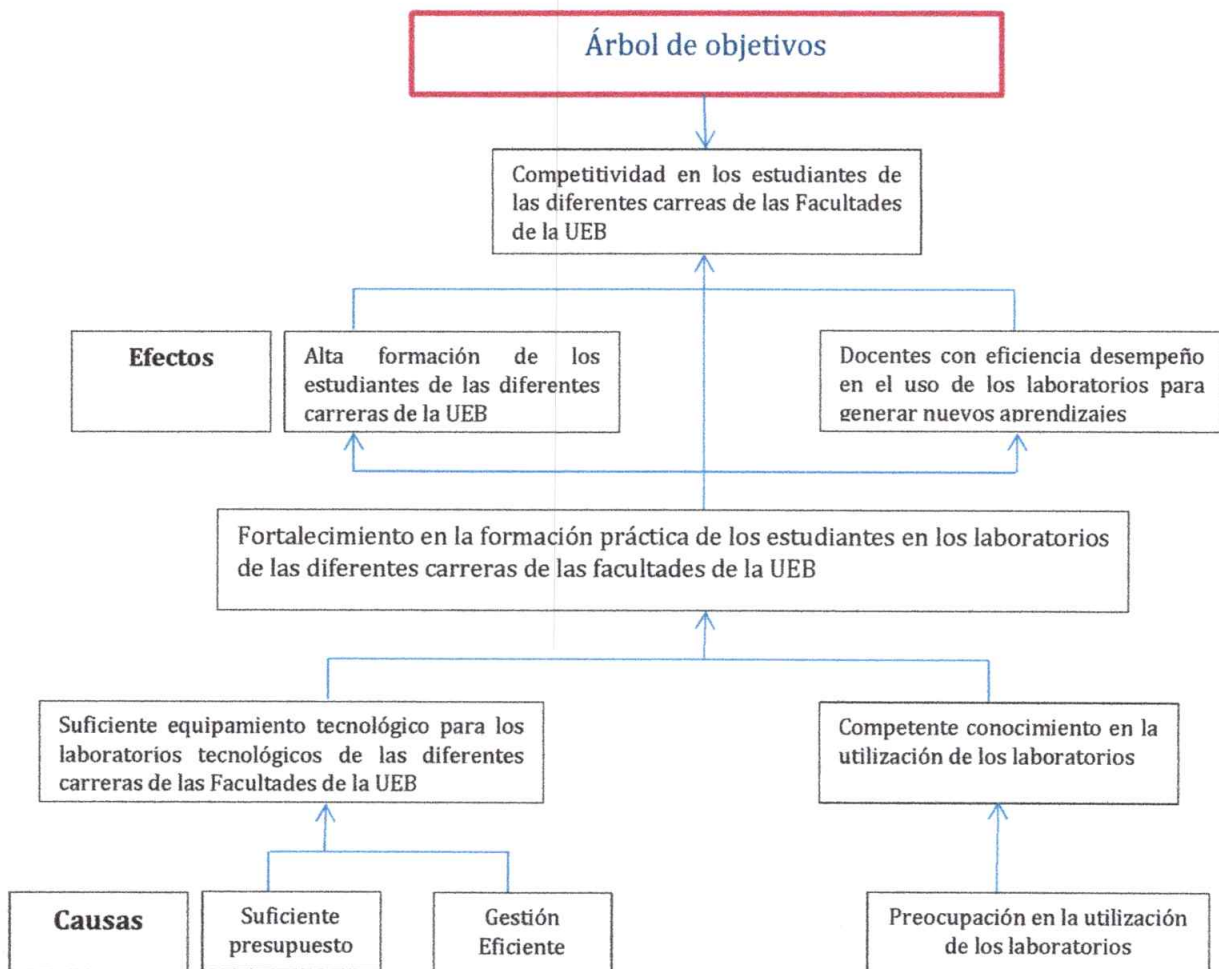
Árbol de objetivos

Competitividad en los estudiantes de las diferentes carreas de las Facultades de la UEB

Efectos

Alta formación de los estudiantes de las diferentes carreras de la UEB

Docentes con eficiencia desempeño en el uso de los laboratorios para generar nuevos aprendizajes

Fortalecimiento en la formación práctica de los estudiantes en los laboratorios de las diferentes carreras de las facultades de la UEB

Suficiente equipamiento tecnológico para los laboratorios tecnológicos de las diferentes carreras de las Facultades de la UEB

Competente conocimiento en la utilización de los laboratorios

Causas

Suficiente presupuesto

Gestión Eficiente

Preocupación en la utilización de los laboratorios